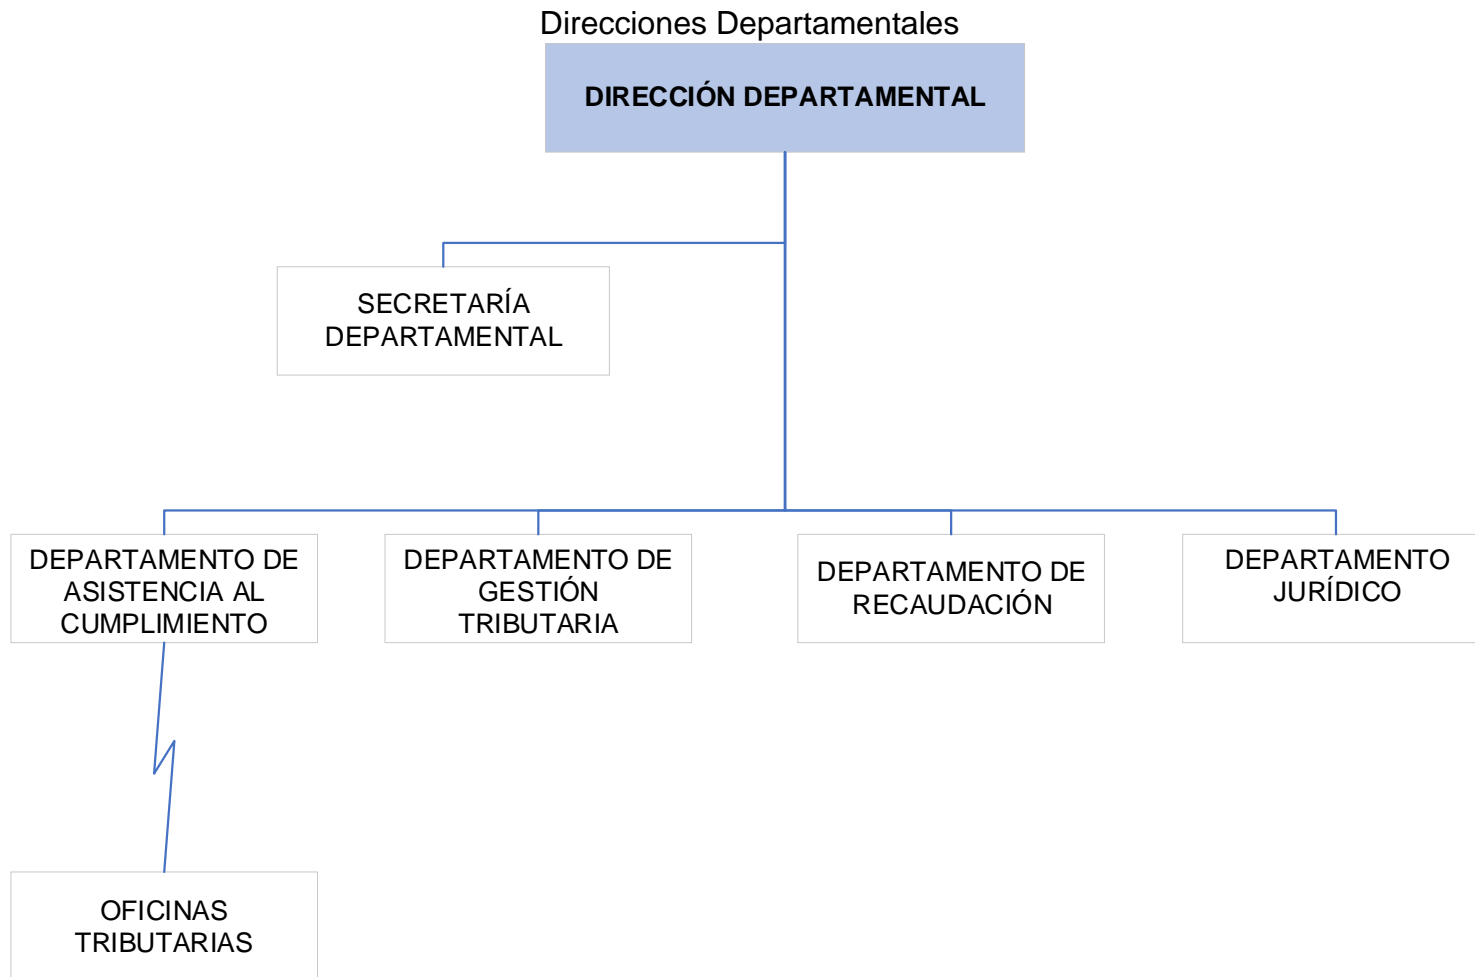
Direcciones Departamentales

DIRECCIÓN DEPARTAMENTAL

SECRETARÍA DEPARTAMENTAL

DEPARTAMENTO DE ASISTENCIA AL CUMPLIMIENTO

DEPARTAMENTO DE GESTIÓN TRIBUTARIA

DEPARTAMENTO DE RECAUDACIÓN

DEPARTAMENTO JURÍDICO

OFICINAS TRIBUTARIAS